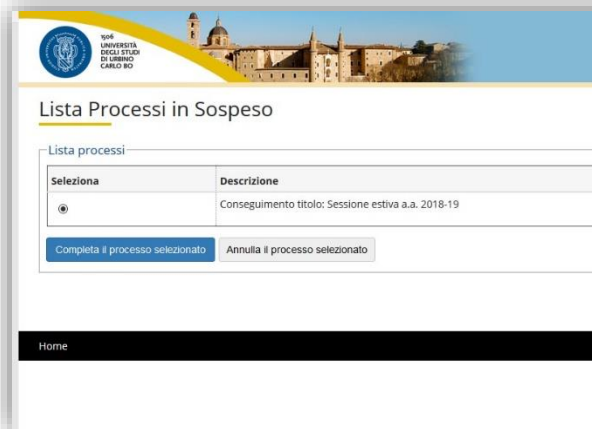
1506
UNIVERSITÀ
DEGLI STUDI
DI URBINO
CARLO BO

Lista Processi in Sospeso

Lista processi

| Seleziona | Descrizione |
|---|---|
| ◉ | Conseguimento titolo: Sessione estiva a.a. 2018-19 |

Completa il processo selezionato
Annulla il processo selezionato

Home